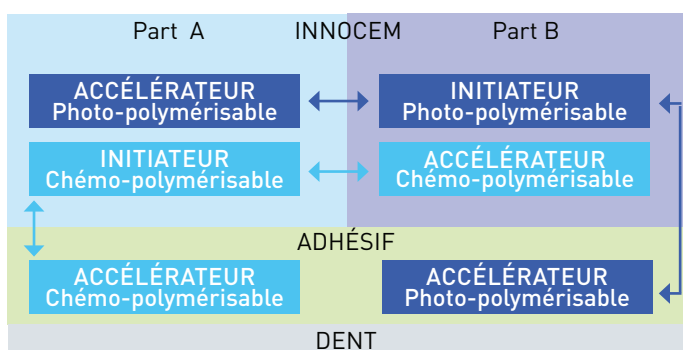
Part A

INNOCEM

Part B

ACCÉLÉRATEUR Photo-polymérisable

INITIATEUR Photo-polymérisable

INITIATEUR Chémo-polymérisable

ACCÉLÉRATEUR Chémo-polymérisable

ADHÉSIF

ACCÉLÉRATEUR Chémo-polymérisable

ACCÉLÉRATEUR Photo-polymérisable

DENT